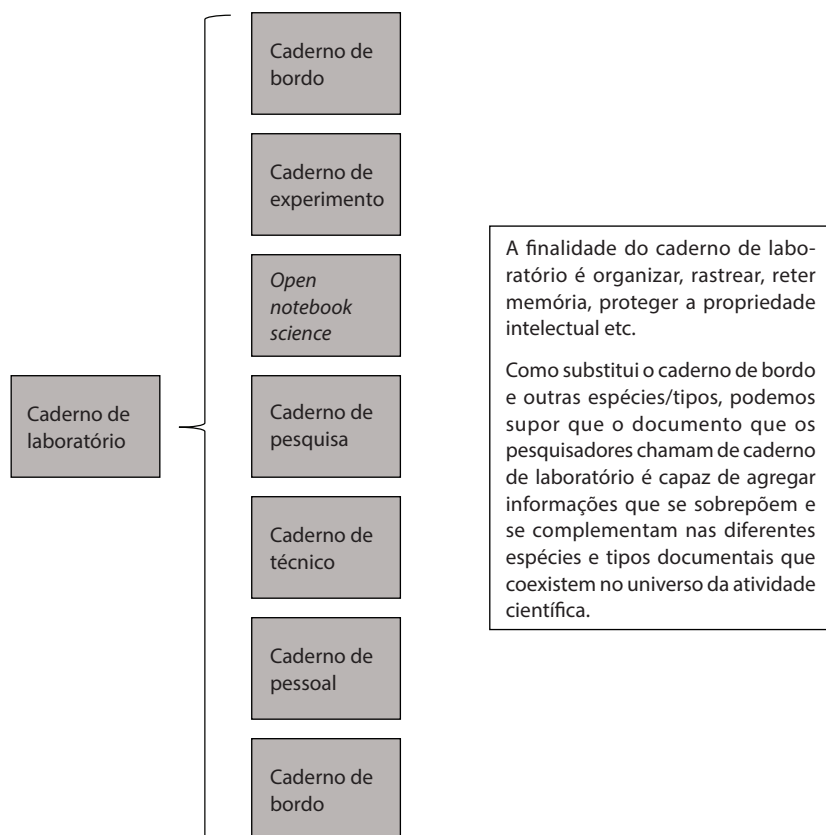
Caderno de laboratório

Caderno de bordo

Caderno de experimento

*Open notebook science*

Caderno de pesquisa

Caderno de técnico

Caderno de pessoal

Caderno de bordo

A finalidade do caderno de laboratório é organizar, rastrear, reter memória, proteger a propriedade intelectual etc.

Como substitui o caderno de bordo e outras espécies/tipos, podemos supor que o documento que os pesquisadores chamam de caderno de laboratório é capaz de agregar informações que se sobrepõem e se complementam nas diferentes espécies e tipos documentais que coexistem no universo da atividade científica.